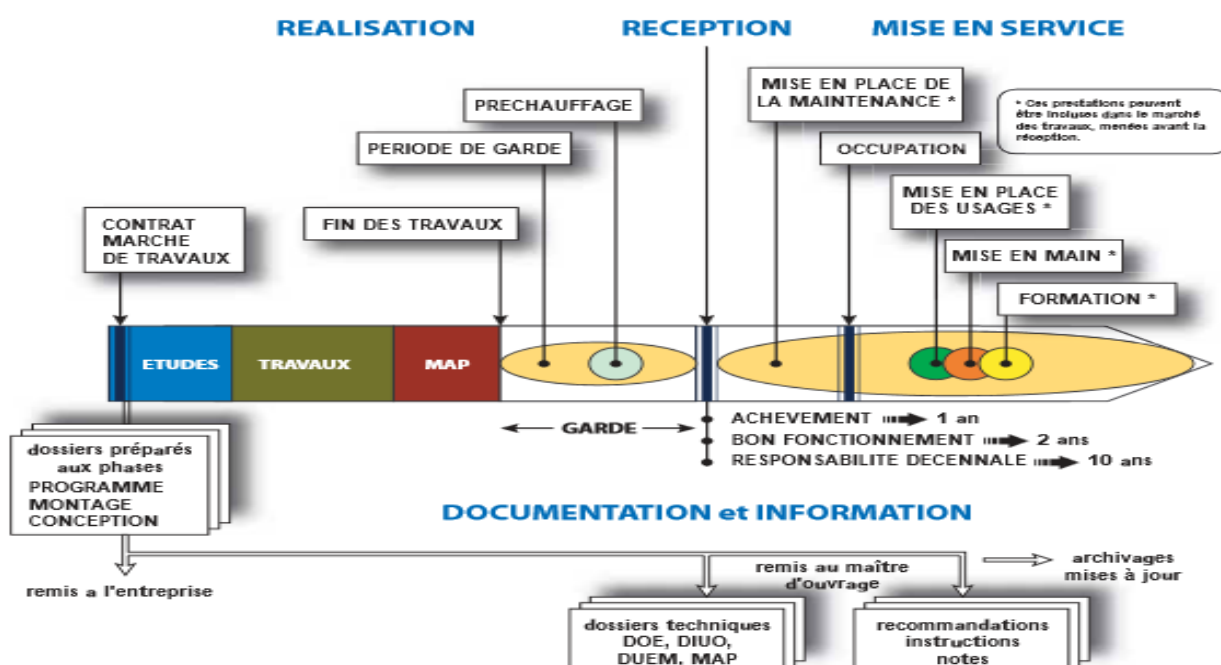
REALISATION

RECEPTION

MISE EN SERVICE

MISE EN PLACE DE LA MAINTENANCE *

* Ces prestations peuvent être incluses dans le marché des travaux, menées avant la réception.

PRECHAUFFAGE

PERIODE DE GARDE

OCCUPATION

MISE EN PLACE DES USAGES *

CONTRAT MARCHE DE TRAVAUX

FIN DES TRAVAUX

MISE EN MAIN *

FORMATION *

ETUDES

TRAVAUX

MAP

GARDE

ACHEVEMENT 1 an

BON FONCTIONNEMENT 2 ans

RESPONSABILITE DECENNALE 10 ans

dossiers préparés aux phases PROGRAMME MONTAGE CONCEPTION

DOCUMENTATION et INFORMATION

remis a l'entreprise

remis au maître d'ouvrage

archivages mises à jour

dossiers techniques DOE, DIUO, DUEM, MAP

recommandations instructions notes